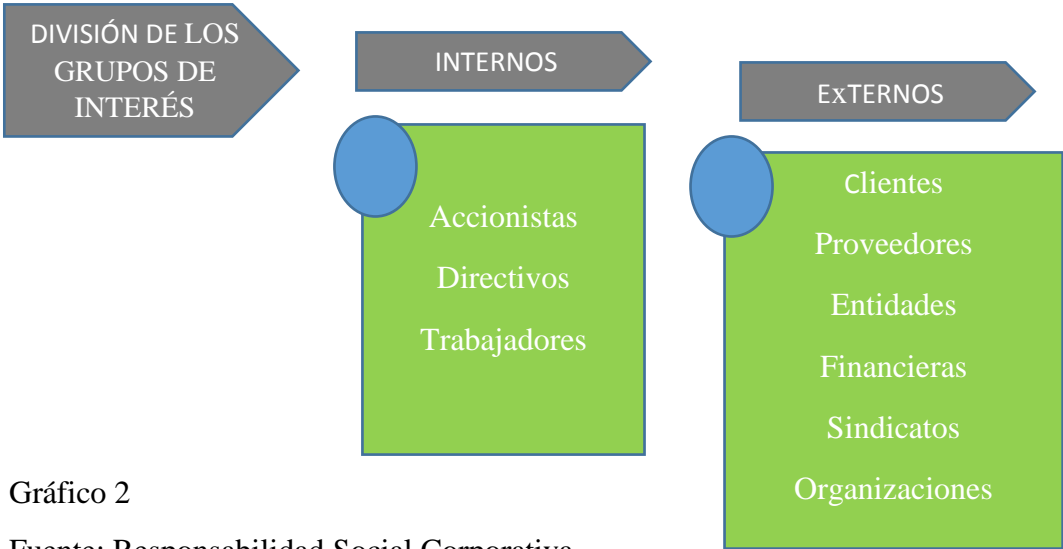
DIVISIÓN DE LOS GRUPOS DE INTERÉS

INTERNOS

Accionistas
Directivos
Trabajadores

ExTERNOS

Clientes
Proveedores
Entidades
Financieras
Sindicatos
Organizaciones

Gráfico 2

Fuente: Responsabilidad Social Corporativa